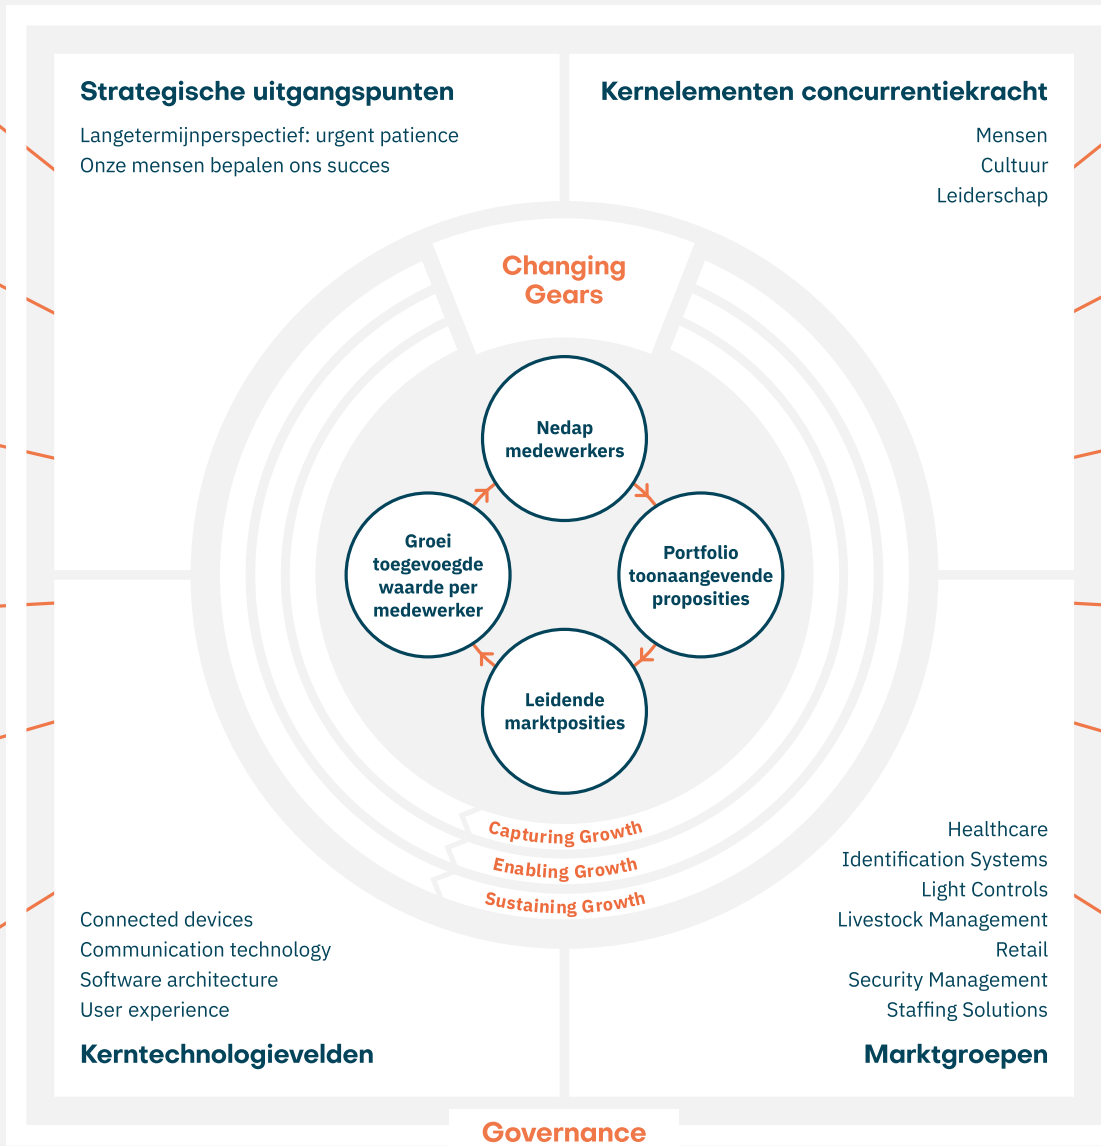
Strategische uitgangspunten

Langetermijnperspectief: urgent patience
Onze mensen bepalen ons succes

Kernelementen concurrentiekracht

Mensen
Cultuur
Leiderschap

Changing Gears

Nedap medewerkers

Portfolio toonaangevende proposities

Leidende marktposities

Groei toegevoegde waarde per medewerker

Capturing Growth
Enabling Growth
Sustaining Growth

Connected devices
Communication technology
Software architecture
User experience

Kerntechnologievelden

Healthcare
Identification Systems
Light Controls
Livestock Management
Retail
Security Management
Staffing Solutions

Marktgroepen

Governance